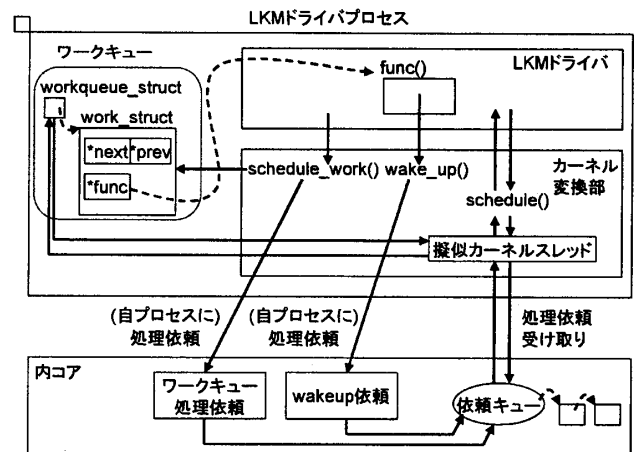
LKMドライバプロセス

ワークキュー

workqueue_struct

work_struct

*next

*prev

*func

func()

LKMドライバ

schedule_work()

wake_up()

カーネル変換部

schedule()

擬似カーネルスレッド

(自プロセスに)処理依頼

(自プロセスに)処理依頼

処理依頼受け取り

内コア

ワークキュー処理依頼

wakeup依頼

依頼キュー